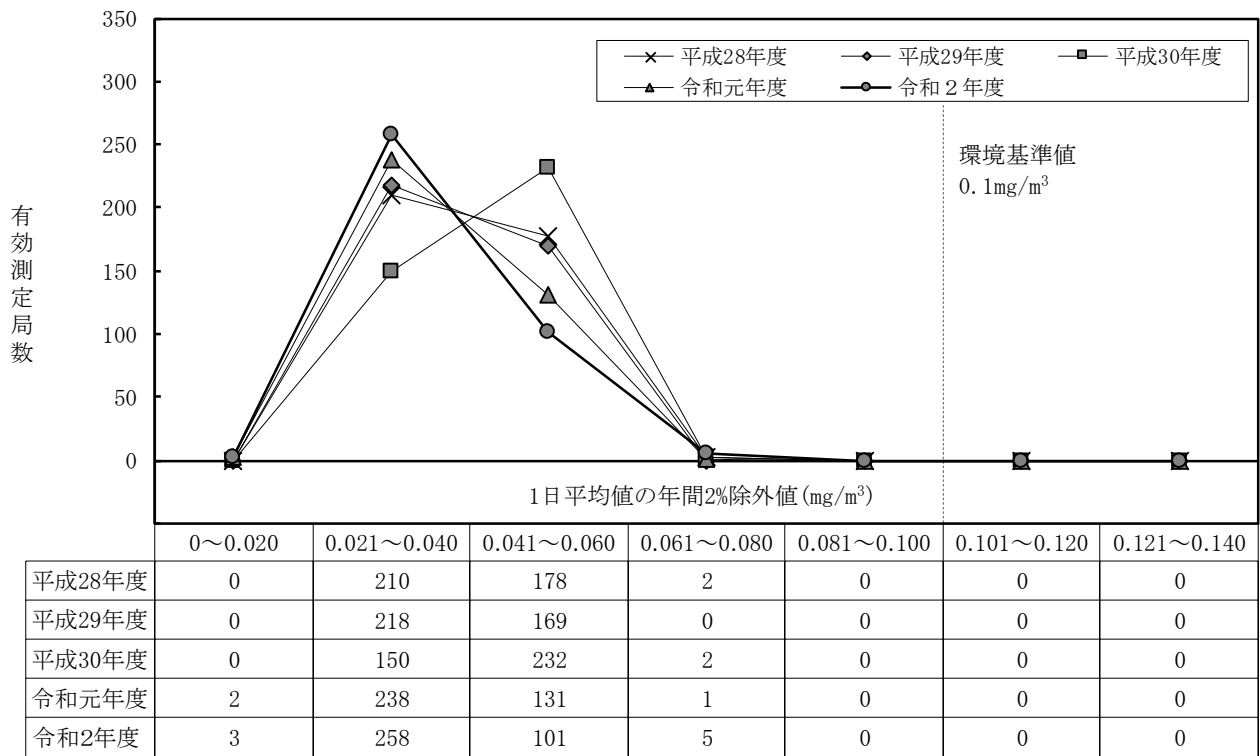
350
300
250
200
150
100
50
0

有効測定局数

平成28年度
平成29年度
平成30年度
令和元年度
令和２年度

環境基準値
0.1mg/m$^3$

1日平均値の年間2%除外値(mg/m$^3$)

| | 0～0.020 | 0.021～0.040 | 0.041～0.060 | 0.061～0.080 | 0.081～0.100 | 0.101～0.120 | 0.121～0.140 |
|---|---|---|---|---|---|---|---|
| 平成28年度 | 0 | 210 | 178 | 2 | 0 | 0 | 0 |
| 平成29年度 | 0 | 218 | 169 | 0 | 0 | 0 | 0 |
| 平成30年度 | 0 | 150 | 232 | 2 | 0 | 0 | 0 |
| 令和元年度 | 2 | 238 | 131 | 1 | 0 | 0 | 0 |
| 令和2年度 | 3 | 258 | 101 | 5 | 0 | 0 | 0 |